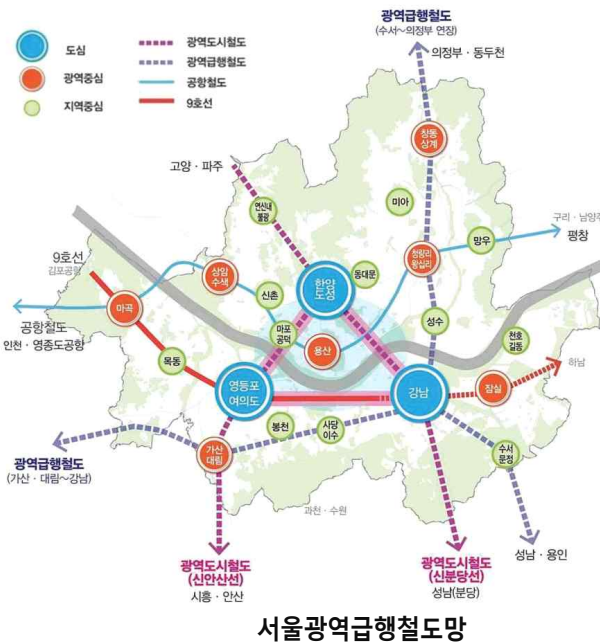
도심
광역중심
지역중심
광역도시철도
광역급행철도
공항철도
9호선

광역급행철도
(수서~의정부 연장)
의정부 · 동두천

창동
상계

고양 · 파주

미아

연신내
불광

구리 · 남양주

청량리
왕십리

망우

평창

9호선
김포공항

상암
수색

한양
도성

동대문

마곡

신촌

공항철도
인천 · 영종도공항

마포
공덕

용산

성수

천호
길동

하남

목동

영등포
여의도

강남

잠실

봉천

사당
이수

수서
문정

광역급행철도
(가산 · 대림~강남)

가산
대림

과천 · 수원

성남 · 용인

광역도시철도
(신안산선)
시흥 · 안산

광역도시철도
(신분당선)
성남(분당)

서울광역급행철도망